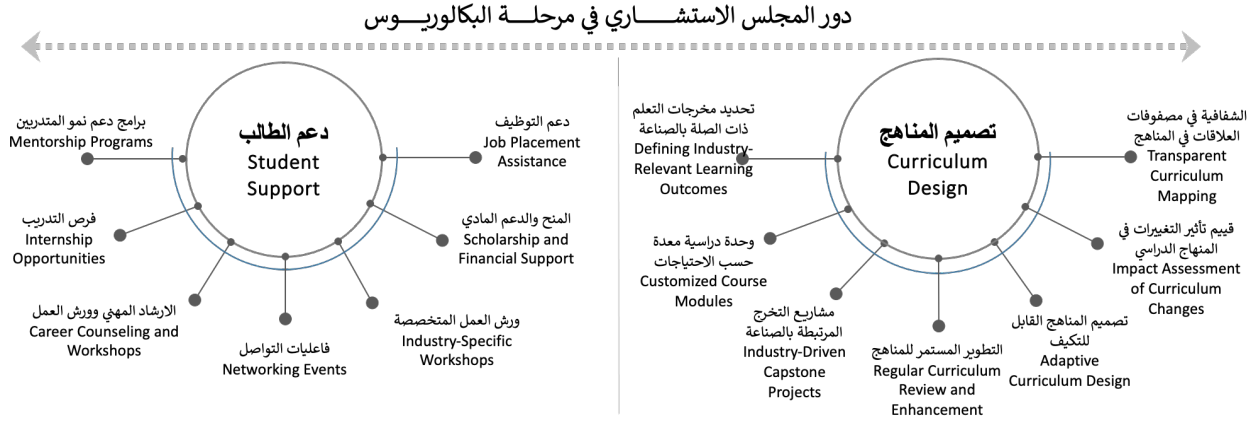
دور المجلس الاستشـــاري في مرحلــة البكالوريـــوس

تصميم المناهج
Curriculum Design

الشفافية في مصفوفات العلاقات في المناهج
Transparent Curriculum Mapping

قييم تأثير التغييرات في المنهاج الدراسي
Impact Assessment of Curriculum Changes

تصميم المناهج القابل للتكيف
Adaptive Curriculum Design

التطوير المستمر للمناهج
Regular Curriculum Review and Enhancement

مشاريع التخرج المرتبطة بالصناعة
Industry-Driven Capstone Projects

وحدة دراسية معدة حسب الاحتياجات
Customized Course Modules

تحديد مخرجات التعلم ذات الصلة بالصناعة
Defining Industry-Relevant Learning Outcomes

دعم الطالب
Student Support

دعم التوظيف
Job Placement Assistance

المنح والدعم المادي
Scholarship and Financial Support

ورش العمل المتخصصة
Industry-Specific Workshops

فاعليات التواصل
Networking Events

الارشاد المهني وورش العمل
Career Counseling and Workshops

فرص التدريب
Internship Opportunities

برامج دعم نمو المتدربين
Mentorship Programs